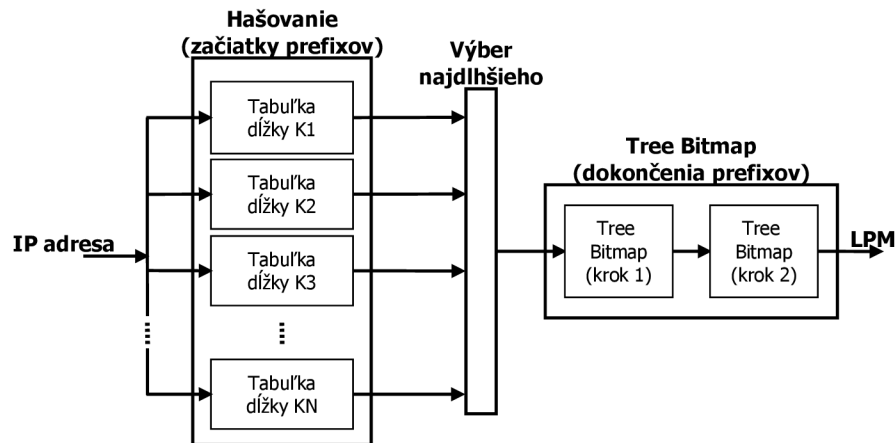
Hašovanie
(začiatky prefixov)

Tabuľka dĺžky K1

Tabuľka dĺžky K2

Tabuľka dĺžky K3

⋮

Tabuľka dĺžky KN

Výber najdlhšieho

IP adresa

⋮

Tree Bitmap
(dokončenia prefixov)

Tree Bitmap (krok 1)

Tree Bitmap (krok 2)

LPM